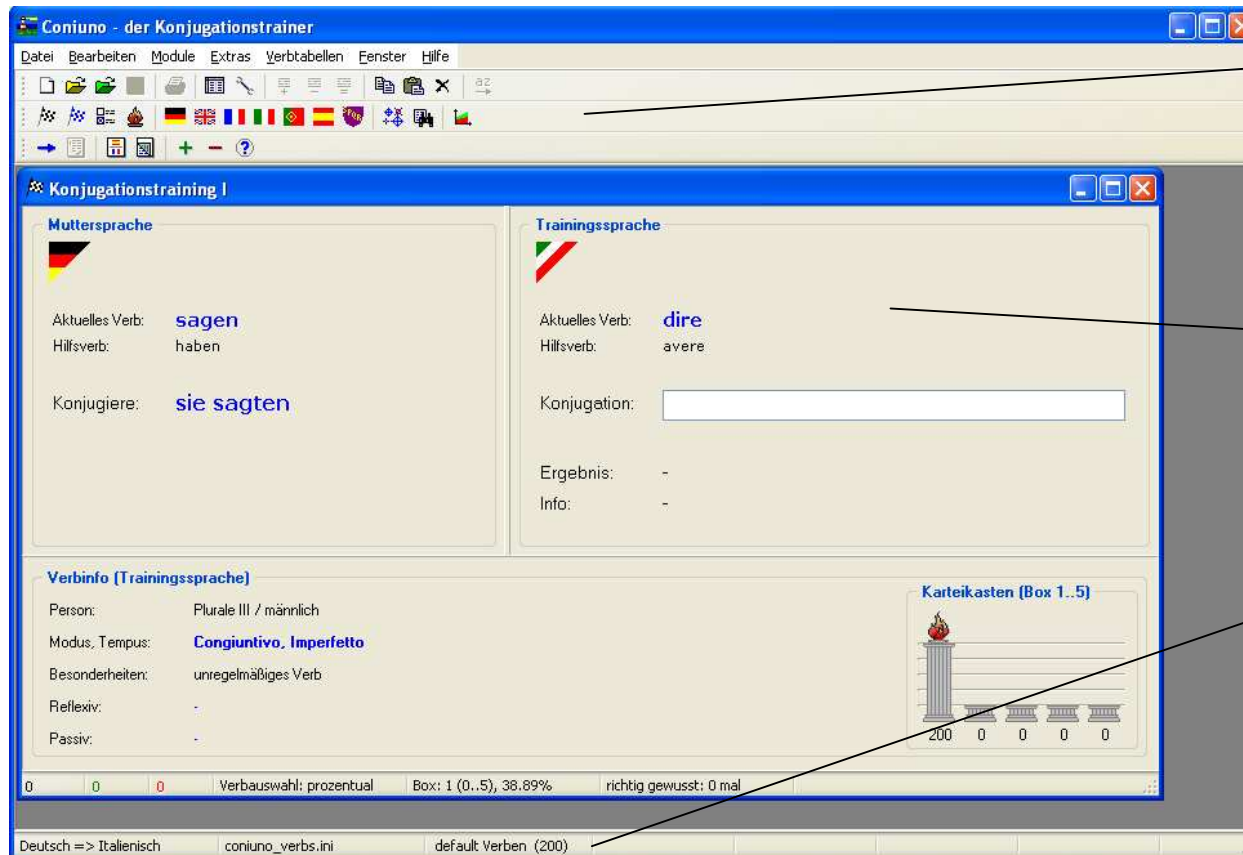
Coniuno - der Konjugationstrainer

Datei Bearbeiten Module Extras Verbtabellen Fenster Hilfe

Konjugationstraining I

Muttersprache

Aktuelles Verb: sagen
Hilfsverb: haben

Konjugiere: sie sagten

Trainingssprache

Aktuelles Verb: dire
Hilfsverb: avere

Konjugation:

Ergebnis: -
Info: -

Verbinfo (Trainingssprache)

Person: Plurale III / männlich
Modus, Tempus: Congiuntivo, Imperfetto
Besonderheiten: unregelmäßiges Verb
Reflexiv: -
Passiv: -

Karteikasten (Box 1..5)

200 0 0 0 0

0 | 0 | 0 | Verbauswahl: prozentual | Box: 1 (0..5), 38.89% | richtig gewusst: 0 mal

Deutsch => Italienisch | coniuno_verbs.ini | default Verben (200)